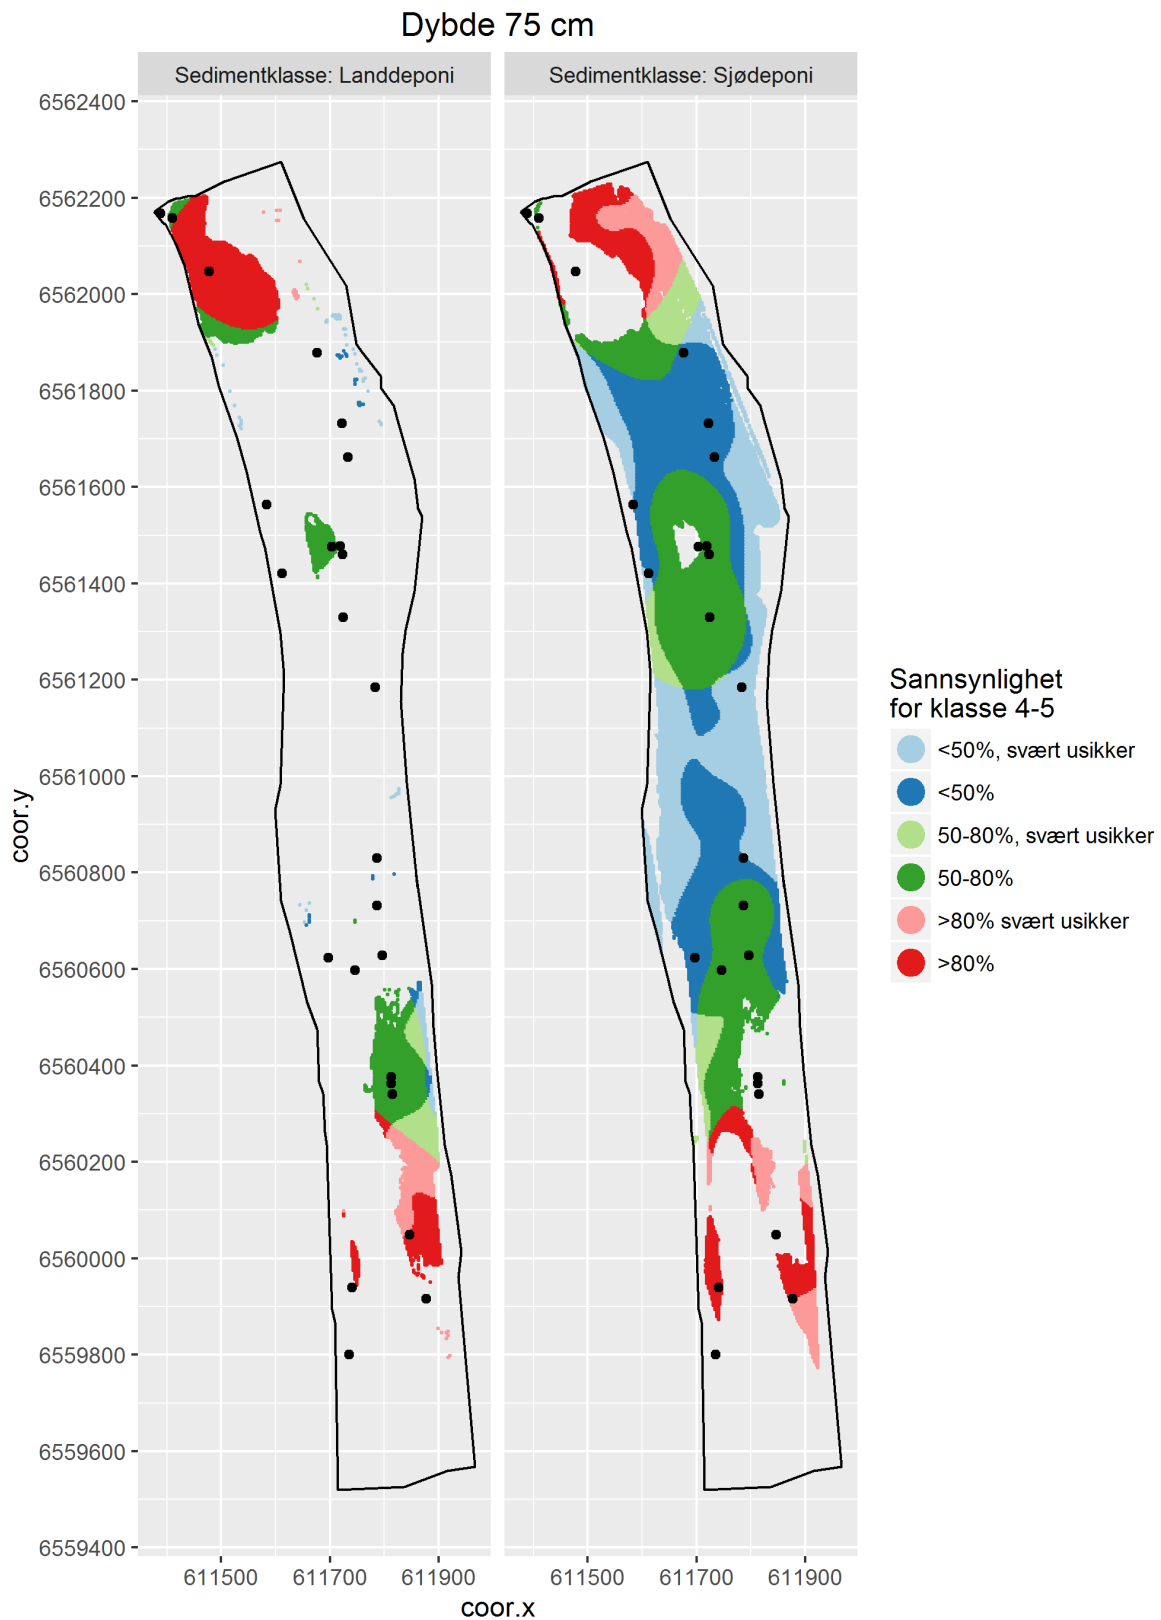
Dybde 75 cm

Sedimentklasse: Landdeponi

Sedimentklasse: Sjødeponi

6562400
6562200
6562000
6561800
6561600
6561400
6561200
6561000
6560800
6560600
6560400
6560200
6560000
6559800
6559600
6559400

coor.y

611500 611700 611900

611500 611700 611900

coor.x

Sannsynlighet for klasse 4-5
<50%, svært usikker
<50%
50-80%, svært usikker
50-80%
>80% svært usikker
>80%